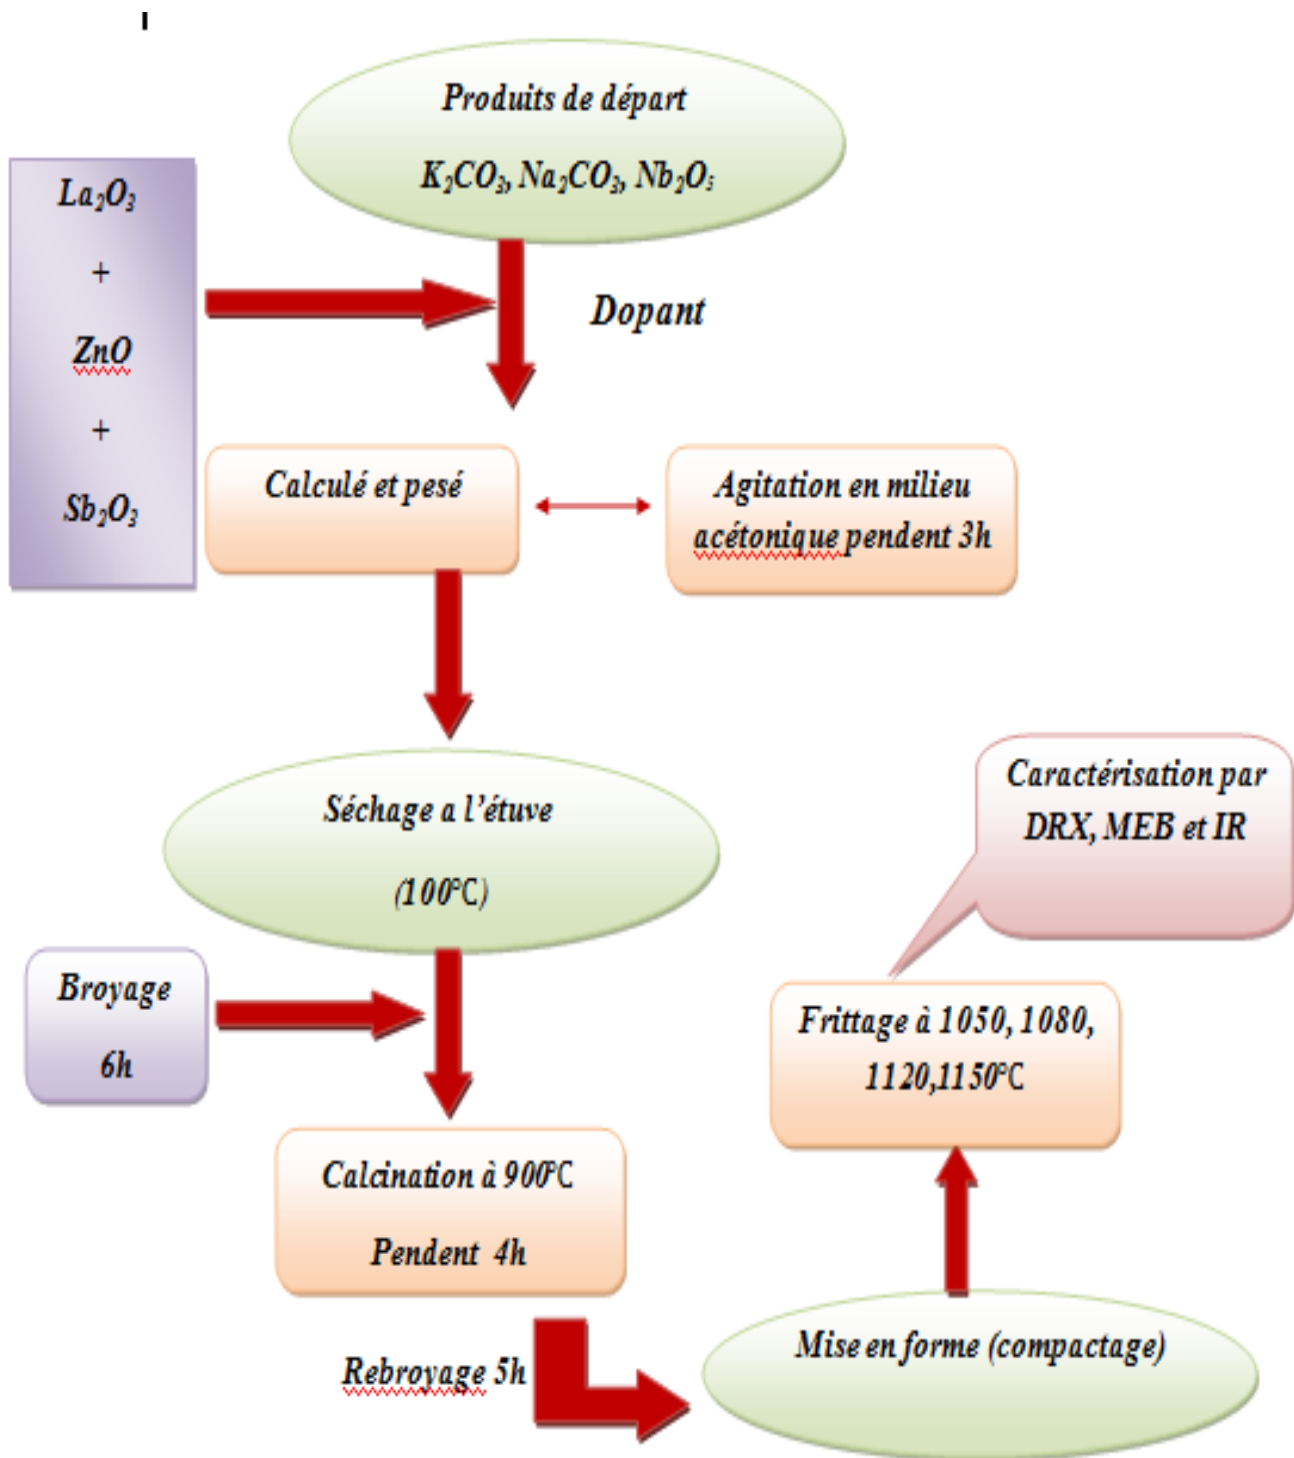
Produits de départ

$K_2CO_3$, $Na_2CO_3$, $Nb_2O_5$

$La_2O_3$

+

ZnO

+

$Sb_2O_3$

Dopant

Calculé et pesé

Agitation en milieu acétonique pendent 3h

Séchage a l'étuve

(100°C)

Broyage

6h

Calcination à 900°C

Pendent 4h

Rebroyage 5h

Mise en forme (compactage)

Frittage à 1050, 1080, 1120,1150°C

Caractérisation par DRX, MEB et IR